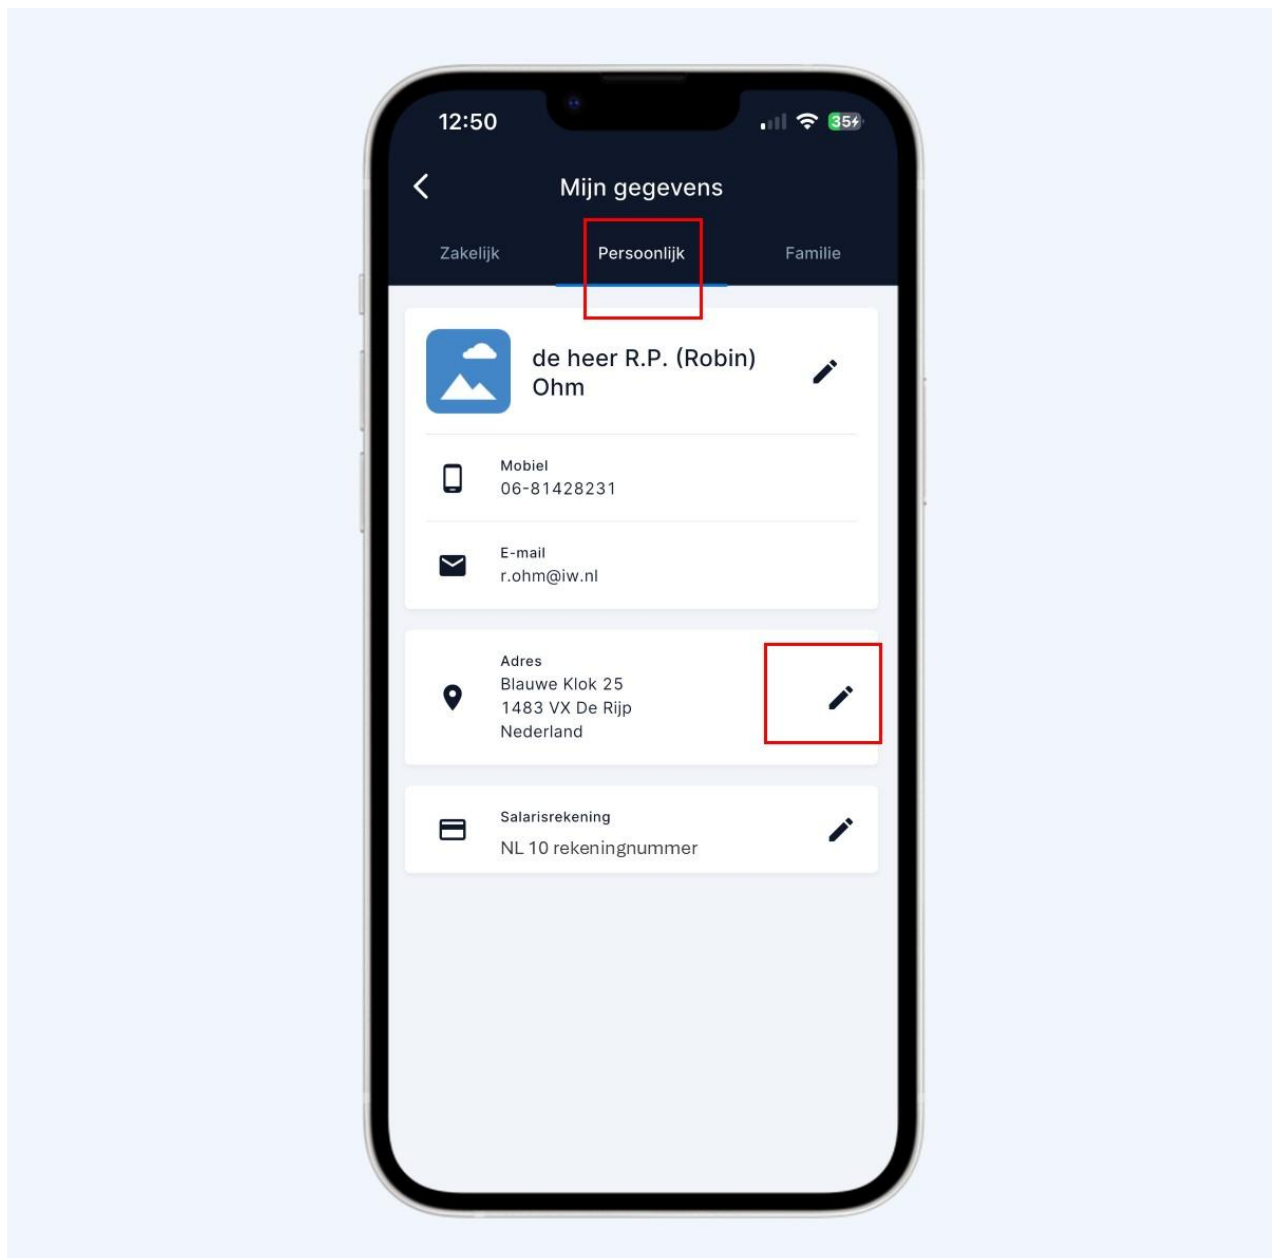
12:50

35

Mijn gegevens

Zakelijk

Persoonlijk

Familie

de heer R.P. (Robin) Ohm

Mobiel
06-81428231

E-mail
r.ohm@iw.nl

Adres
Blauwe Klok 25
1483 VX De Rijp
Nederland

Salarisrekening
NL 10 rekeningnummer